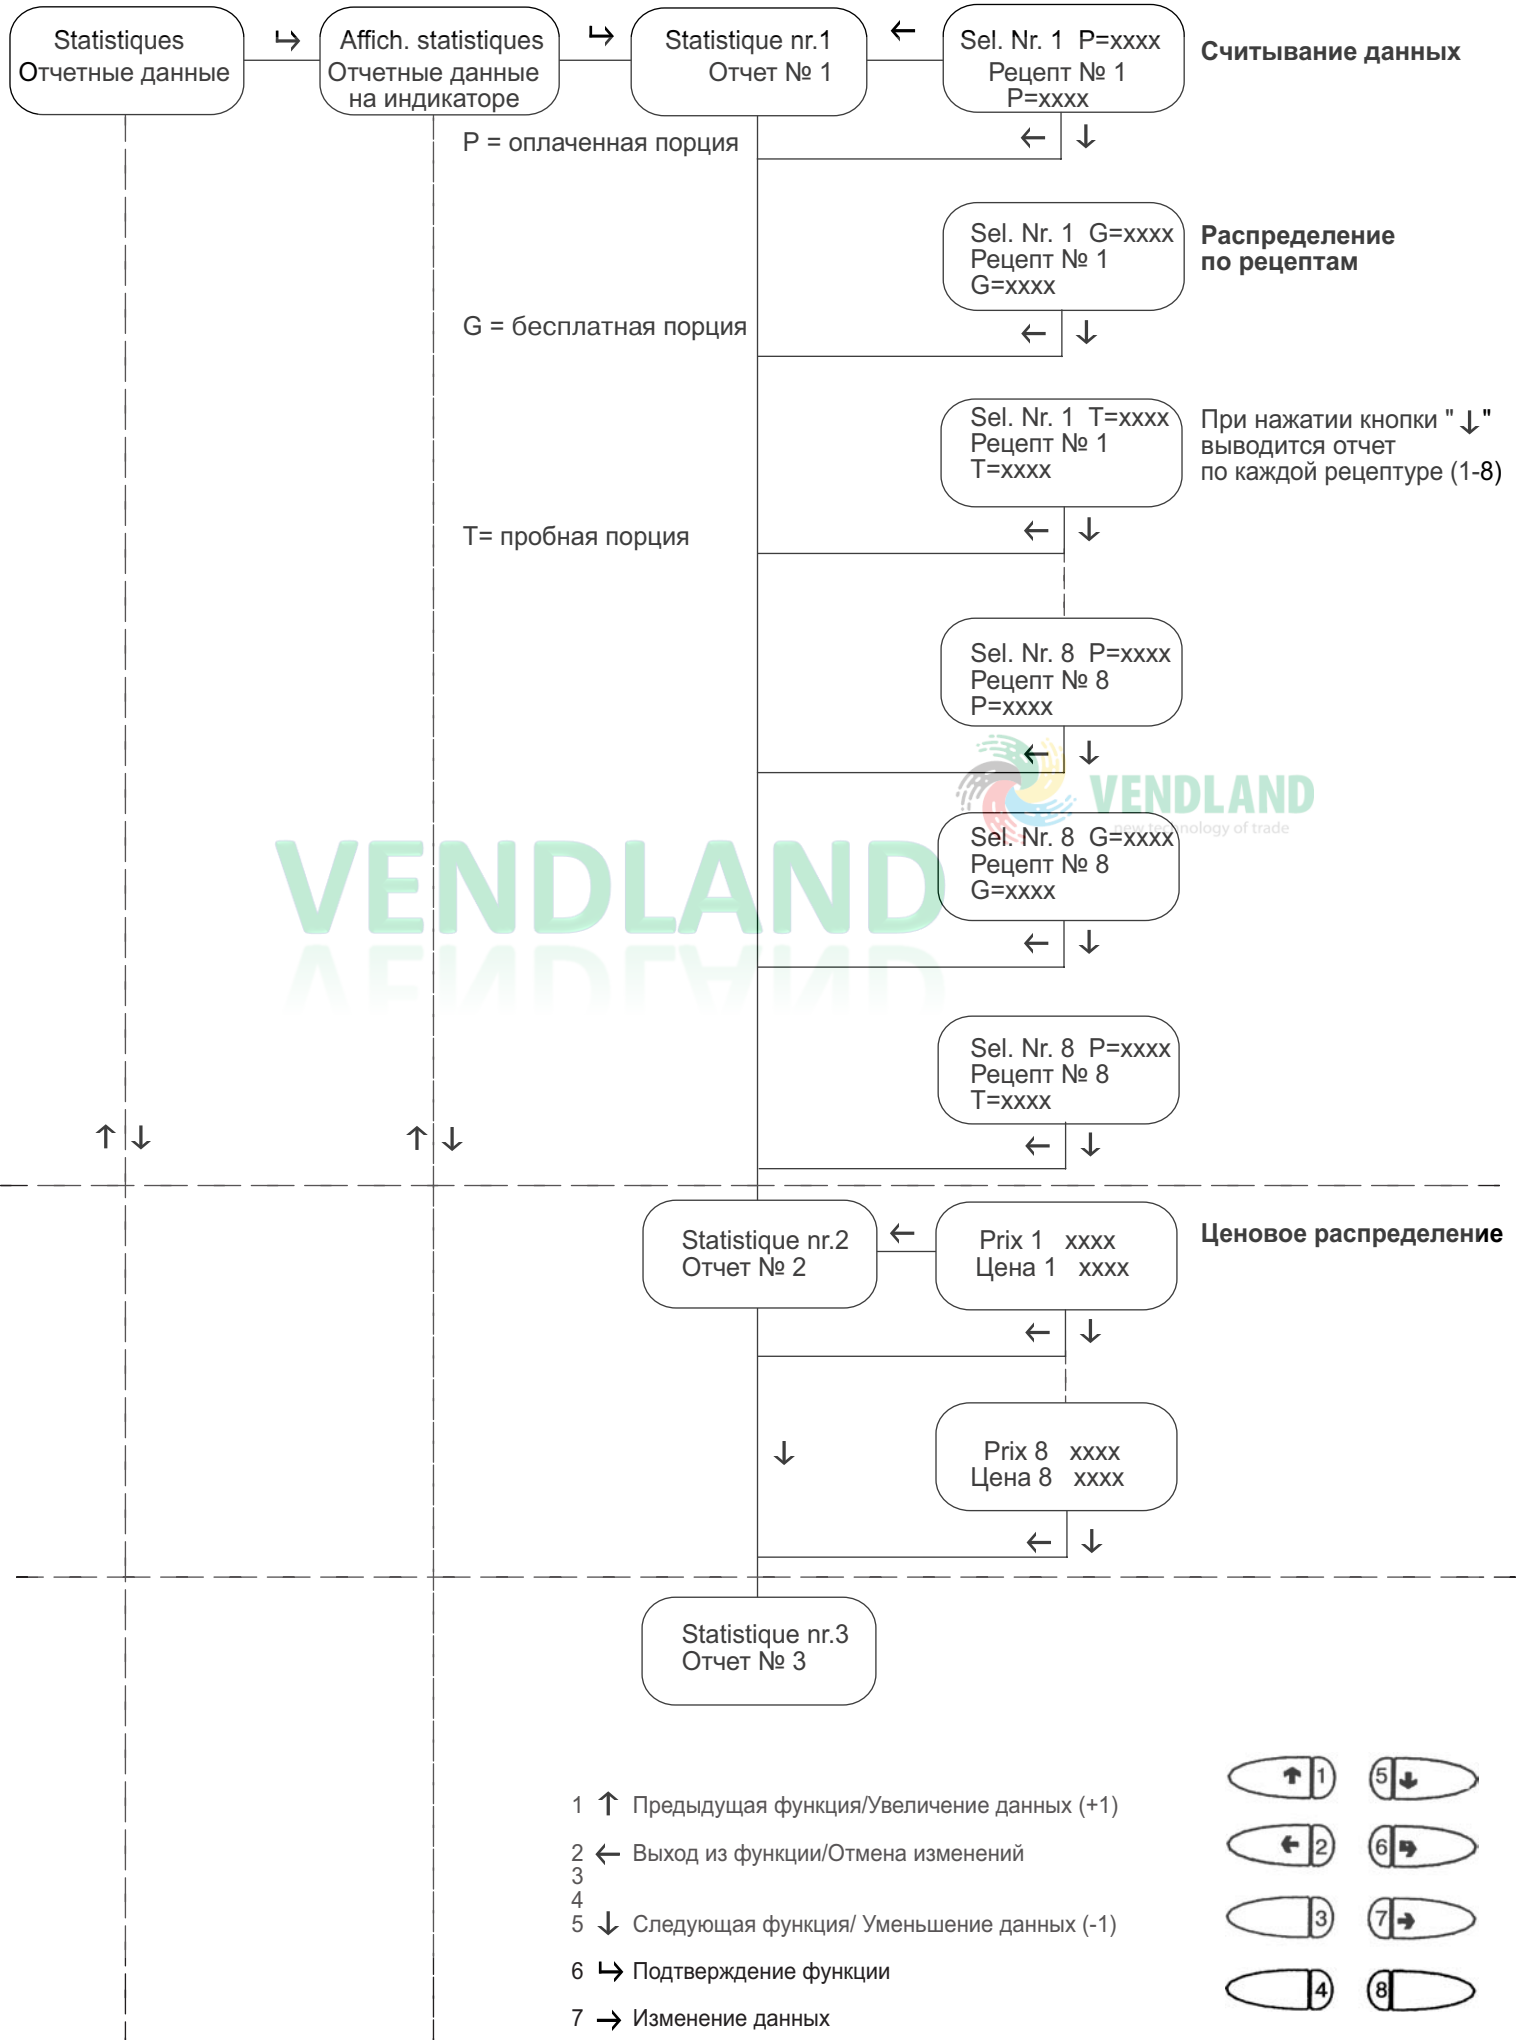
Statistiques
Отчетные данные

$\hookrightarrow$

Affich. statistiques
Отчетные данные
на индикаторе

$\hookrightarrow$

Statistique nr.1
Отчет № 1

$\leftarrow$

Sel. Nr. 1 P=xxxx
Рецепт № 1
P=xxxx

Считывание данных

P = оплаченная порция

$\leftarrow$ $\downarrow$

Sel. Nr. 1 G=xxxx
Рецепт № 1
G=xxxx

Распределение
по рецептам

G = бесплатная порция

$\leftarrow$ $\downarrow$

Sel. Nr. 1 T=xxxx
Рецепт № 1
T=xxxx

При нажатии кнопки "$\downarrow$"
выводится отчет
по каждой рецептуре (1-8)

T= пробная порция

$\leftarrow$ $\downarrow$

Sel. Nr. 8 P=xxxx
Рецепт № 8
P=xxxx

$\leftarrow$ $\downarrow$

VENDLAND
technology of trade

Sel. Nr. 8 G=xxxx
Рецепт № 8
G=xxxx

VENDLAND

$\leftarrow$ $\downarrow$

Sel. Nr. 8 P=xxxx
Рецепт № 8
T=xxxx

$\uparrow$ $\downarrow$ $\uparrow$ $\downarrow$ $\leftarrow$ $\downarrow$

Statistique nr.2
Отчет № 2

$\leftarrow$

Prix 1 xxxx
Цена 1 xxxx

Ценовое распределение

$\leftarrow$ $\downarrow$

$\downarrow$

Prix 8 xxxx
Цена 8 xxxx

$\leftarrow$ $\downarrow$

Statistique nr.3
Отчет № 3

1 $\uparrow$ Предыдущая функция/Увеличение данных (+1)
2 $\leftarrow$ Выход из функции/Отмена изменений
3
4
5 $\downarrow$ Следующая функция/ Уменьшение данных (-1)
6 $\hookrightarrow$ Подтверждение функции
7 $\rightarrow$ Изменение данных

1 5
2 6
3 7
4 8